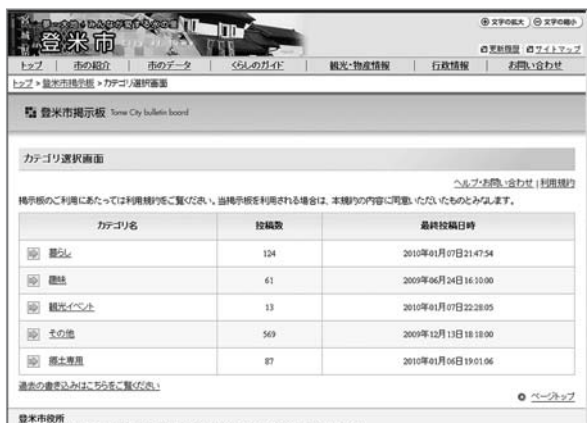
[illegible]
登米市

⊕文字の拡大 ⊖文字の縮小
更新履歴 サイトマップ

トップ | 市の紹介 | 市のデータ | くらしのガイド | 観光・物産情報 | 行政情報 | お問い合わせ

トップ > 登米市掲示板 > カテゴリ選択画面

登米市掲示板 Tome City bulletin board

カテゴリ選択画面

ヘルプ・お問い合わせ | 利用規約

掲示板のご利用にあたっては利用規約をご覧ください。当掲示板を利用される場合は、本規約の内容に同意いただいたものとみなします。

| カテゴリ名 | 投稿数 | 最終投稿日時 |
|---|---|---|
| 暮らし | 124 | 2010年01月07日21:47:54 |
| 趣味 | 61 | 2009年06月24日16:10:00 |
| 観光イベント | 13 | 2010年01月07日22:28:05 |
| その他 | 569 | 2009年12月13日18:18:00 |
| 郷土専用 | 87 | 2010年01月06日19:01:06 |

過去の書き込みはこちらをご覧ください

ページトップ

登米市役所